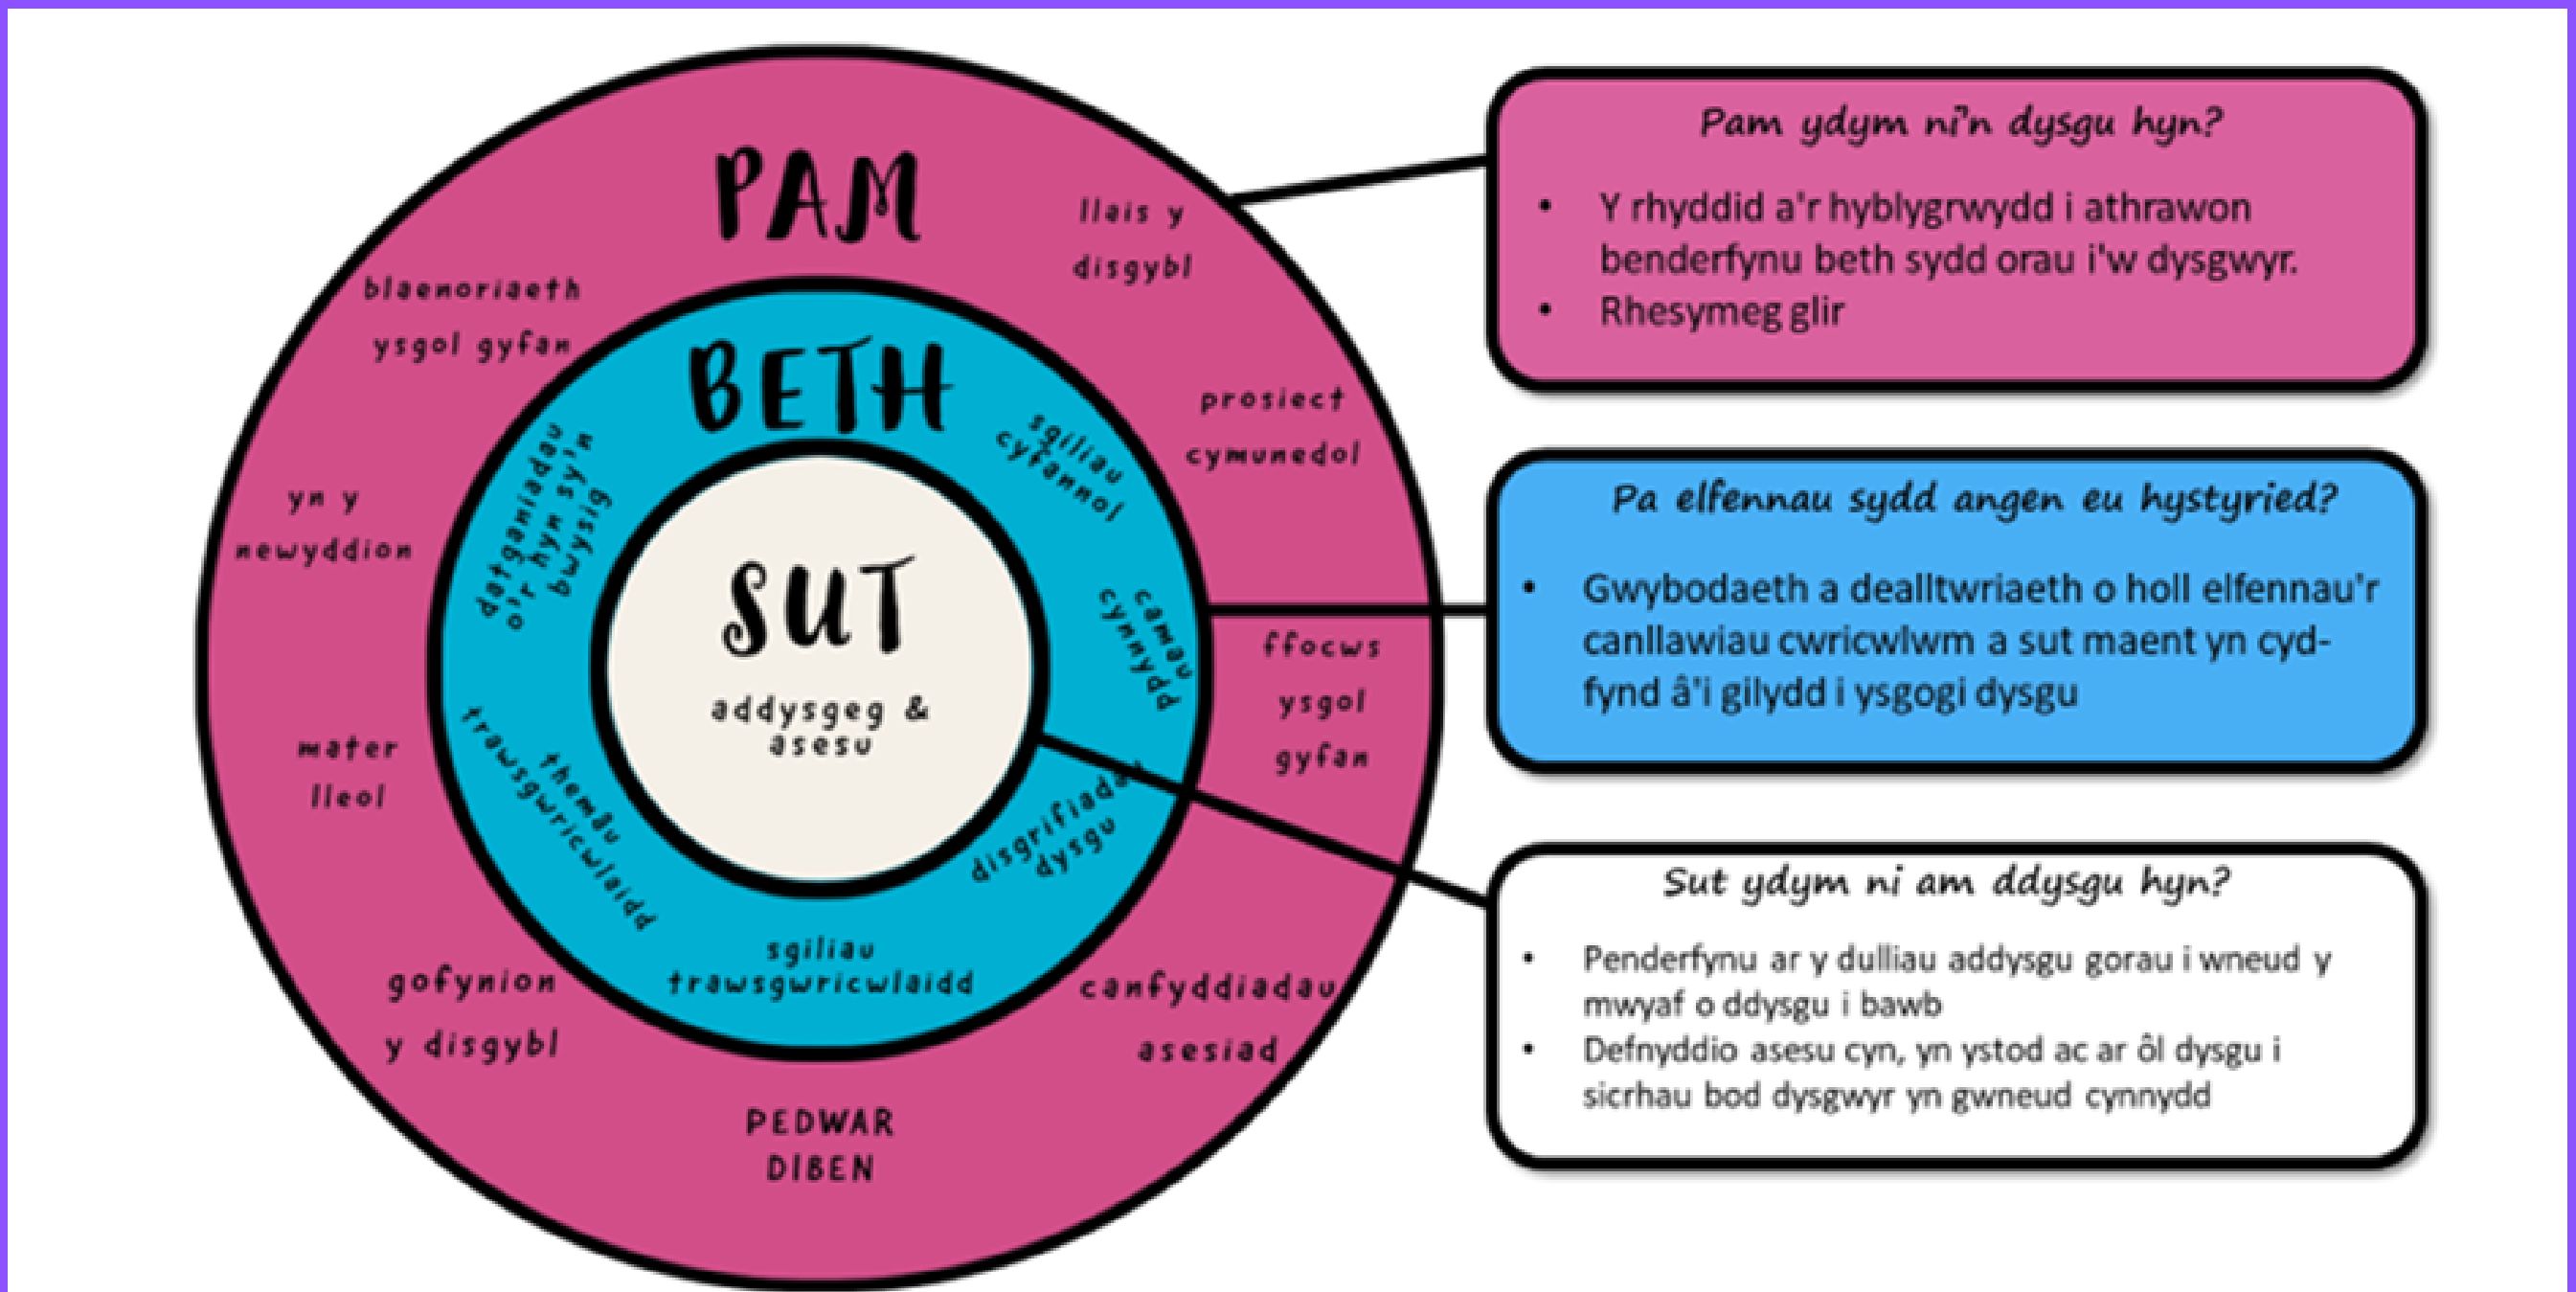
PAM

llais y disgybl

blaenoriaeth ysgol gyfan

prosiect cymunedol

yn y newyddion

ffocws ysgol gyfan

mater lleol

gofynion y disgybl

canfyddiadau asesiad

PEDWAR DIBEN

BETH

datganiadau o'r hyn sy'n bwysig

sgiliau cyfannol

camau cynnydd

disgrifiadau dysgu

sgiliau trawsgwricwlaidd

themâu trawsgwricwlaidd

SUT

addysgeg & asesu

Pam ydym ni'n dysgu hyn?

- Y rhyddid a'r hyblygrwydd i athrawon benderfynu beth sydd orau i'w dysgwyr.
- Rhesymeg glir

Pa elfennau sydd angen eu hystyried?

- Gwybodaeth a dealltwriaeth o holl elfennau'r canllawiau cwricwlwm a sut maent yn cyd-fynd â'i gilydd i ysgogi dysgu

Sut ydym ni am ddysgu hyn?

- Penderfynu ar y dulliau addysgu gorau i wneud y mwyaf o ddysgu i bawb
- Defnyddio asesu cyn, yn ystod ac ar ôl dysgu i sicrhau bod dysgwyr yn gwneud cynnydd